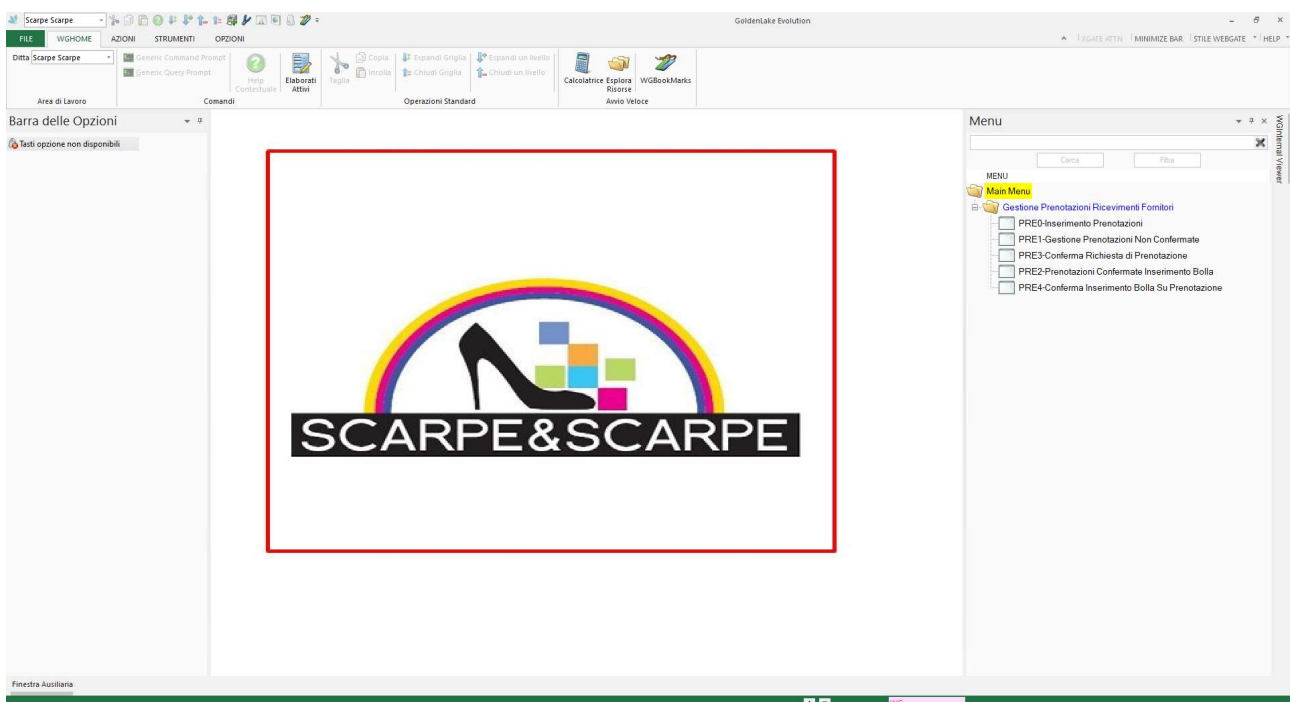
Scarpe Scarpe

GoldenLake Evolution

FILE WGHOME AZIONI STRUMENTI OPZIONI

XGATE ATTN MINIMIZE BAR STILE WEBGATE HELP

Ditta Scarpe Scarpe

Generic Command Prompt
Generic Query Prompt

Help Contestuale

Elaborati Attivi

Taglia Copia Incolla

Espandi Griglia Chiudi Griglia Espandi un livello Chiudi un livello

Calcolatrice Esplora Risorse WGBookMarks

Area di Lavoro Comandi Operazioni Standard Avvio Veloce

Barra delle Opzioni

Tasti opzione non disponibili

SCARPE&SCARPE

Menu

Cerca Filtra

MENU

Main Menu

Gestione Prenotazioni Ricevimenti Fornitori

PRE0-Inserimento Prenotazioni

PRE1-Gestione Prenotazioni Non Confermate

PRE3-Conferma Richiesta di Prenotazione

PRE2-Prenotazioni Confermate Inserimento Bolla

PRE4-Conferma Inserimento Bolla Su Prenotazione

WGInternal Viewer

Finestra Ausiliaria